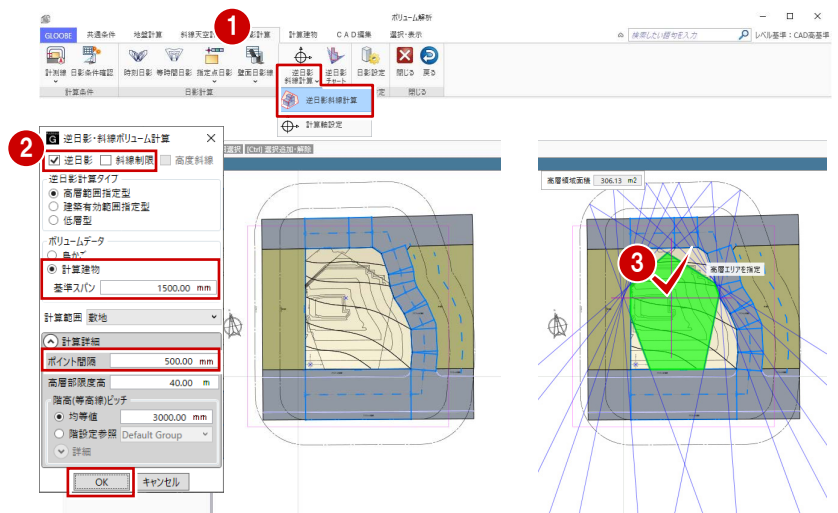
ボリューム解析
GLOOBE 共通条件 地盤計算 斜線天空 1 影計算 計算建物 CAD編集 選択・表示
検索したい語を入力 レベル基準：CAD高基準
計測線 日影条件確認 時刻日影 等時間日影 指定点日影 壁面日影 逆日影 斜線計算 逆日影 チャート 日影設定 閉じる 戻る
計算条件 日影計算 定 閉じる
逆日影斜線計算
計算軸設定
2
逆日影・斜線ボリューム計算
逆日影 斜線制限 高度斜線
逆日影計算タイプ
高層範囲指定型
建築有効範囲指定型
低層型
ボリュームデータ
計算建物
基準スパン 1500.00 mm
計算範囲 敷地
計算詳細
ポイント間隔 500.00 mm
高層部限度高 40.00 m
階高(等高線)ピッチ
均等値 3000.00 mm
階設定参照 Default Group
詳細
OK キャンセル
選択 [Ctrl] 選択追加・解除
高層領域面積 306.13 m2
3
高層エリアを指定